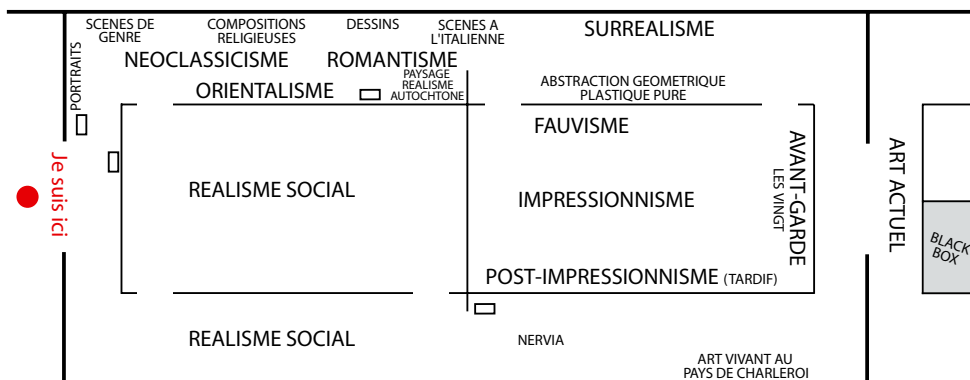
SCENES DE GENRE

COMPOSITIONS RELIGIEUSES

DESSINS

SCENES A L'ITALIENNE

SURREALISME

PORTRAITS

NEOCLASSICISME

ROMANTISME

PAYSAGE REALISME AUTOCHTONE

ORIENTALISME

ABSTRACTION GEOMETRIQUE PLASTIQUE PURE

FAUVISME

Je suis ici

REALISME SOCIAL

IMPRESSIONNISME

AVANT-GARDE

LES VINGT

ART ACTUEL

BLACK BOX

POST-IMPRESSIONNISME (TARDIF)

REALISME SOCIAL

NERVIA

ART VIVANT AU PAYS DE CHARLEROI